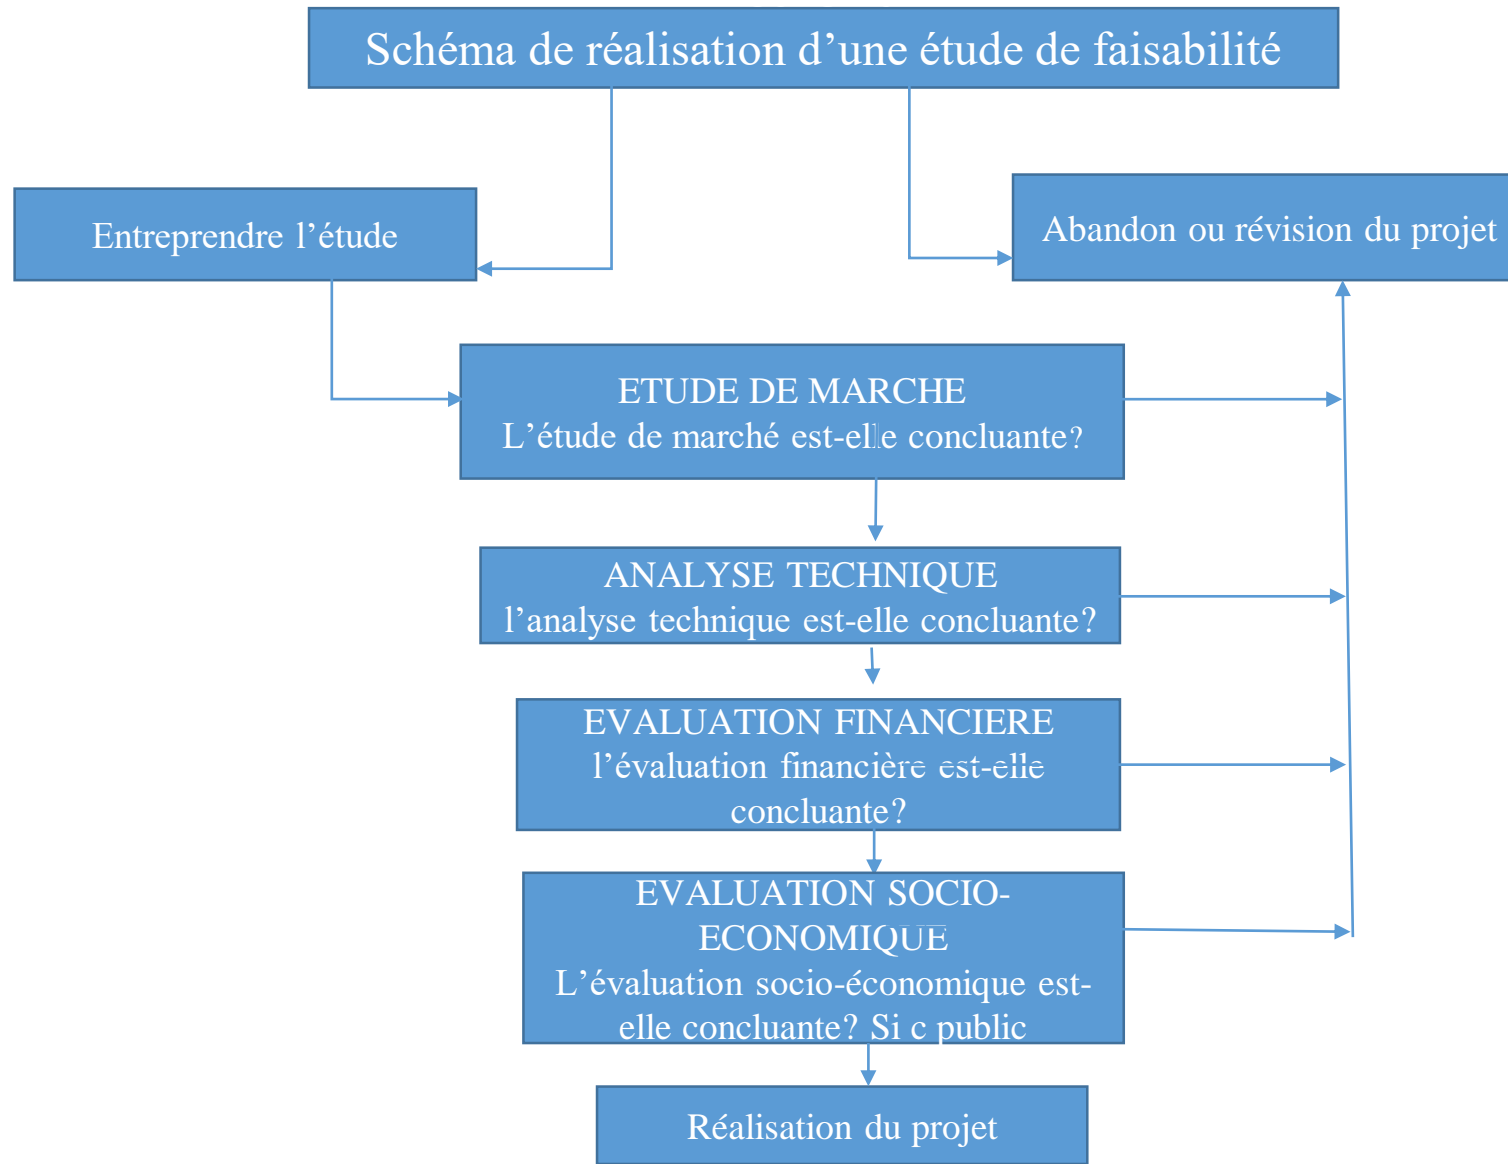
Schéma de réalisation d’une étude de faisabilité

Entreprendre l’étude

Abandon ou révision du projet

ETUDE DE MARCHE
L’étude de marché est-elle concluante?

ANALYSE TECHNIQUE
l’analyse technique est-elle concluante?

EVALUATION FINANCIERE
l’évaluation financière est-elle concluante?

EVALUATION SOCIO-ECONOMIQUE
L’évaluation socio-économique est-elle concluante? Si c public

Réalisation du projet